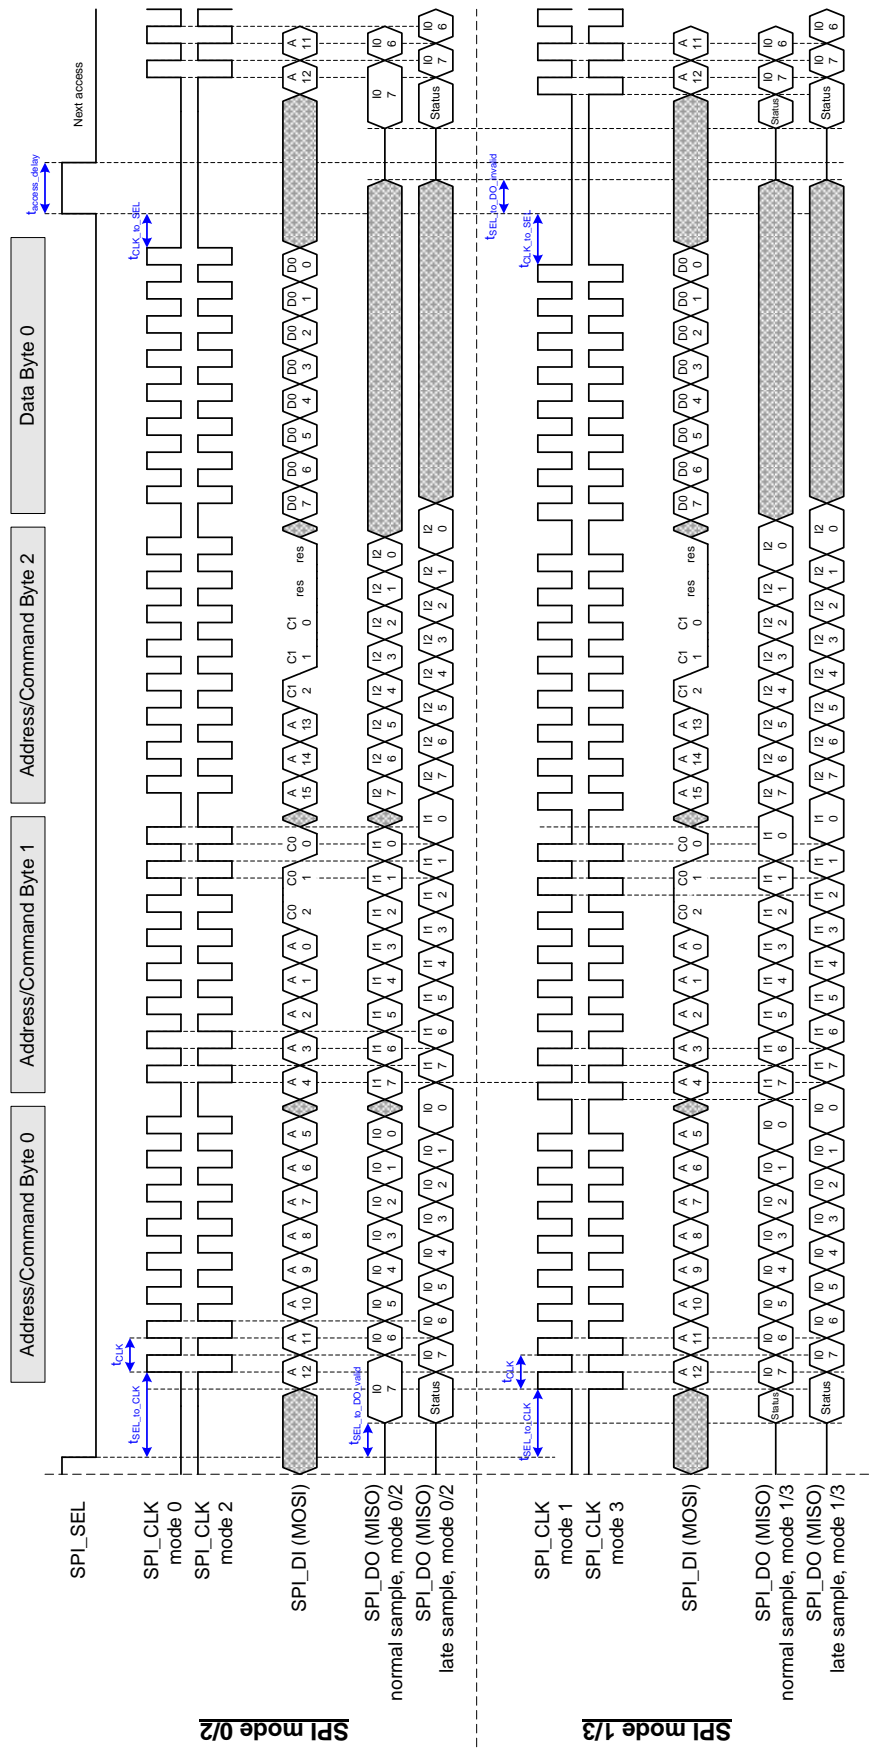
Address/Command Byte 0

Address/Command Byte 1

Address/Command Byte 2

Data Byte 0

$t_{access\_delay}$

Next access

$t_{SEL\_to\_CLK}$

$t_{CLK}$

$t_{CLK\_to\_SEL}$

$t_{SEL\_to\_DO\_valid}$

$t_{SEL\_to\_DO\_invalid}$

SPI mode 0/2

SPI_SEL

SPI_CLK mode 0

SPI_CLK mode 2

SPI_DI (MOSI)

A 12, A 11, A 10, A 9, A 8, A 7, A 6, A 5, A 4, A 3, A 2, A 1, A 0, C0 2, C0 1, C0 0, A 15, A 14, A 13, C1 2, C1 1, C1 0, res, res, res, D0 7, D0 6, D0 5, D0 4, D0 3, D0 2, D0 1, D0 0, A 12, A 11

SPI_DO (MISO) normal sample, mode 0/2

I0 7, I0 6, I0 5, I0 4, I0 3, I0 2, I0 1, I0 0, I1 7, I1 6, I1 5, I1 4, I1 3, I1 2, I1 1, I1 0, I2 7, I2 6, I2 5, I2 4, I2 3, I2 2, I2 1, I2 0, I0 7, I0 6

SPI_DO (MISO) late sample, mode 0/2

Status, I0 7, I0 6, I0 5, I0 4, I0 3, I0 2, I0 1, I0 0, I1 7, I1 6, I1 5, I1 4, I1 3, I1 2, I1 1, I1 0, I2 7, I2 6, I2 5, I2 4, I2 3, I2 2, I2 1, I2 0, Status, I0 7, I0 6

SPI mode 1/3

SPI_CLK mode 1

SPI_CLK mode 3

SPI_DI (MOSI)

A 12, A 11, A 10, A 9, A 8, A 7, A 6, A 5, A 4, A 3, A 2, A 1, A 0, C0 2, C0 1, C0 0, A 15, A 14, A 13, C1 2, C1 1, C1 0, res, res, res, D0 7, D0 6, D0 5, D0 4, D0 3, D0 2, D0 1, D0 0, A 12, A 11

SPI_DO (MISO) normal sample, mode 1/3

Status, I0 7, I0 6, I0 5, I0 4, I0 3, I0 2, I0 1, I0 0, I1 7, I1 6, I1 5, I1 4, I1 3, I1 2, I1 1, I1 0, I2 7, I2 6, I2 5, I2 4, I2 3, I2 2, I2 1, I2 0, Status, I0 7, I0 6

SPI_DO (MISO) late sample, mode 1/3

Status, I0 7, I0 6, I0 5, I0 4, I0 3, I0 2, I0 1, I0 0, I1 7, I1 6, I1 5, I1 4, I1 3, I1 2, I1 1, I1 0, I2 7, I2 6, I2 5, I2 4, I2 3, I2 2, I2 1, I2 0, Status, I0 7, I0 6